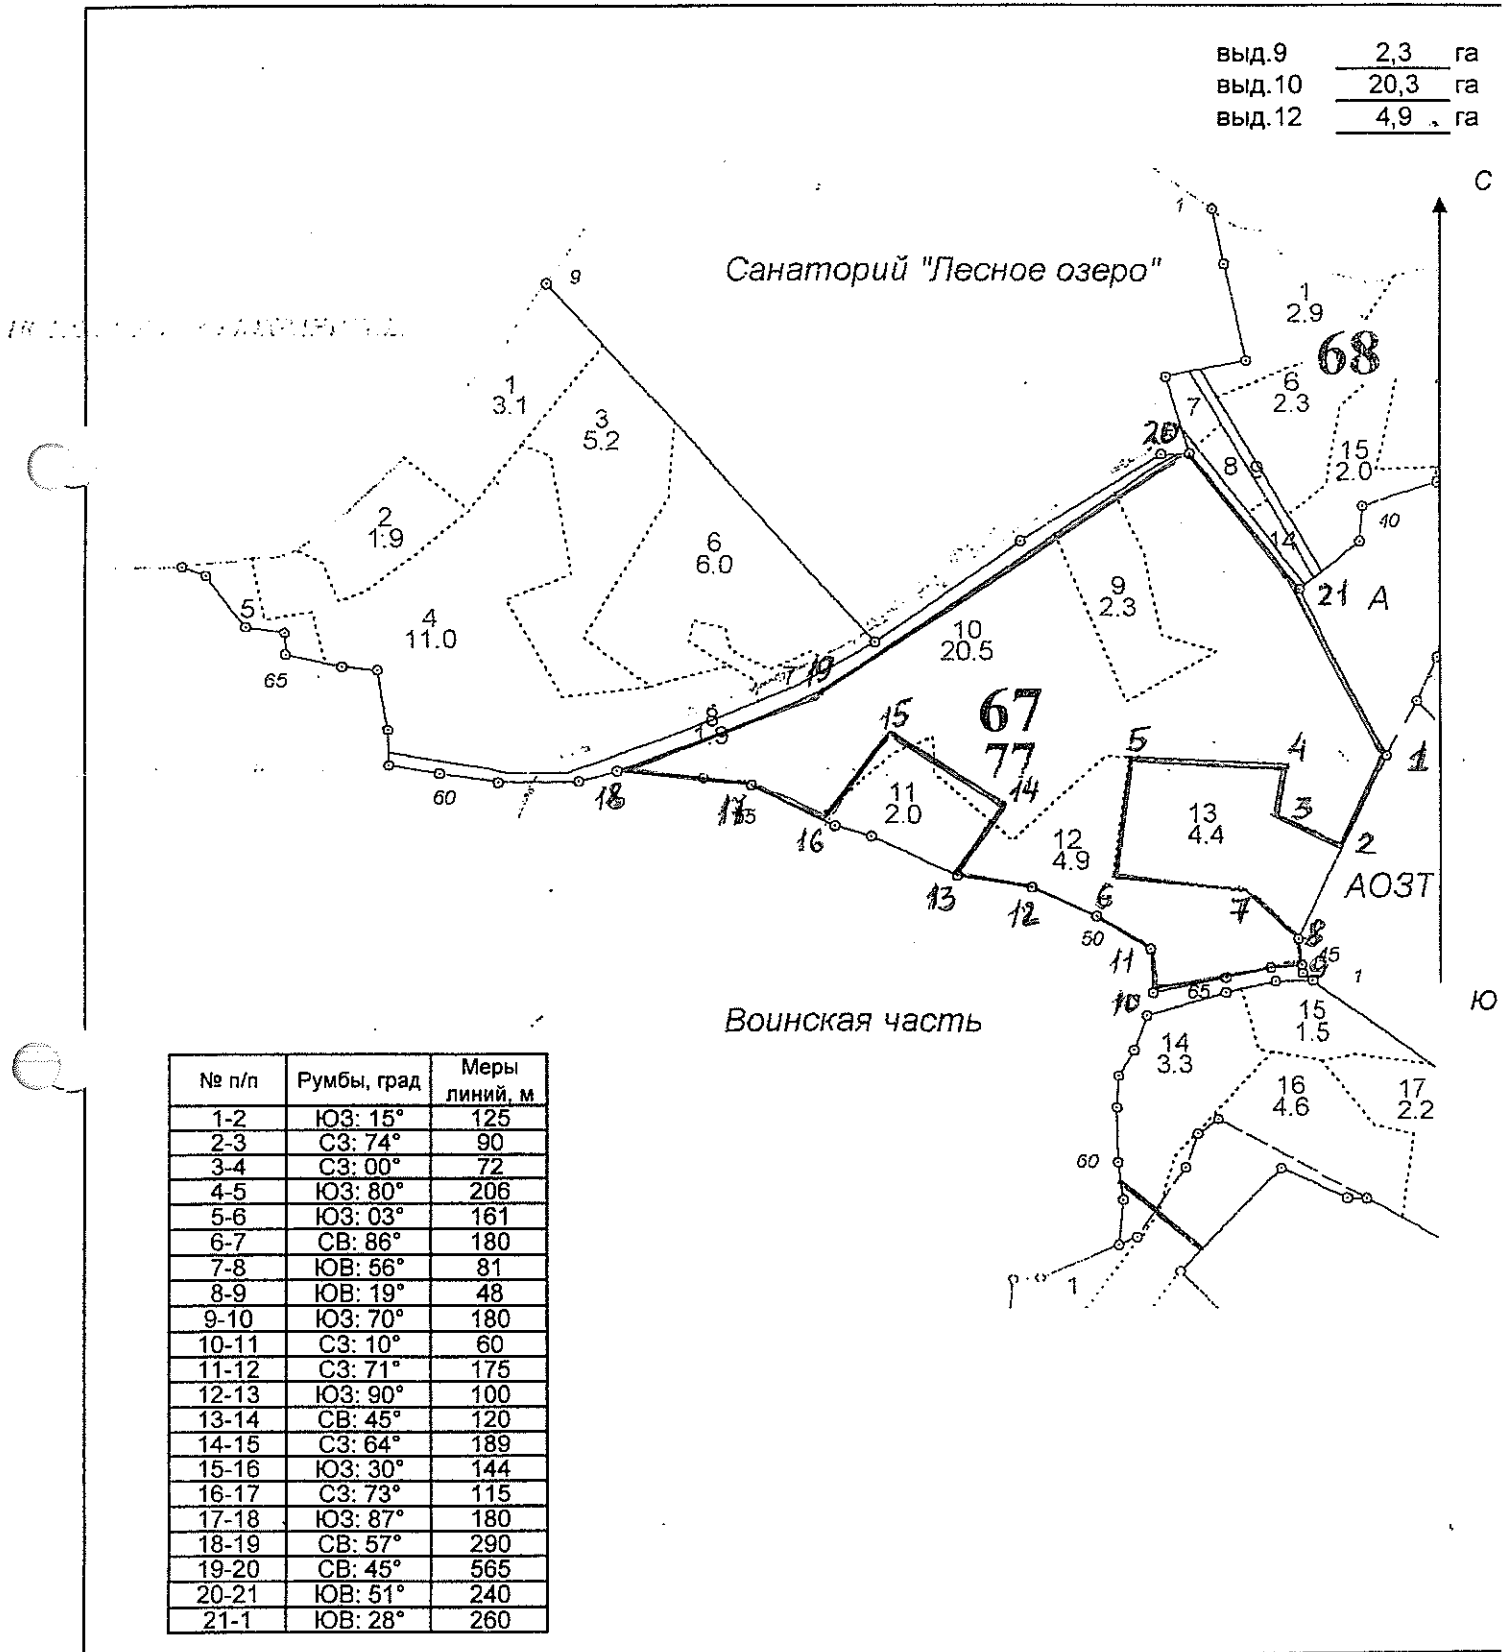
выд.9 2,3 га
выд.10 20,3 га
выд.12 4,9 га

С

Санаторий "Лесное озеро"

9

1
3.1

3
5.2

2
1.9

6
6.0

4
11.0

5

65

60

1
2.9

68

6
2.3

7

20

8

15
2.0

40

14

21 А

9
2.3

10
20.5

19

8
1.9

18

17

16

15

11
2.0

14

67
77

5

4

13
4.4

3

1

2

12
4.9

13

12

6

7

АОЗТ

8

50

11

10

65

45

1

Ю

Воинская часть

14
3.3

15
1.5

16
4.6

17
2.2

60

1

| № п/п | Румбы, град | Меры линий, м |
|---|---|---|
| 1-2 | ЮЗ: 15° | 125 |
| 2-3 | СЗ: 74° | 90 |
| 3-4 | СЗ: 00° | 72 |
| 4-5 | ЮЗ: 80° | 206 |
| 5-6 | ЮЗ: 03° | 161 |
| 6-7 | СВ: 86° | 180 |
| 7-8 | ЮВ: 56° | 81 |
| 8-9 | ЮВ: 19° | 48 |
| 9-10 | ЮЗ: 70° | 180 |
| 10-11 | СЗ: 10° | 60 |
| 11-12 | СЗ: 71° | 175 |
| 12-13 | ЮЗ: 90° | 100 |
| 13-14 | СВ: 45° | 120 |
| 14-15 | СЗ: 64° | 189 |
| 15-16 | ЮЗ: 30° | 144 |
| 16-17 | СЗ: 73° | 115 |
| 17-18 | ЮЗ: 87° | 180 |
| 18-19 | СВ: 57° | 290 |
| 19-20 | СВ: 45° | 565 |
| 20-21 | ЮВ: 51° | 240 |
| 21-1 | ЮВ: 28° | 260 |